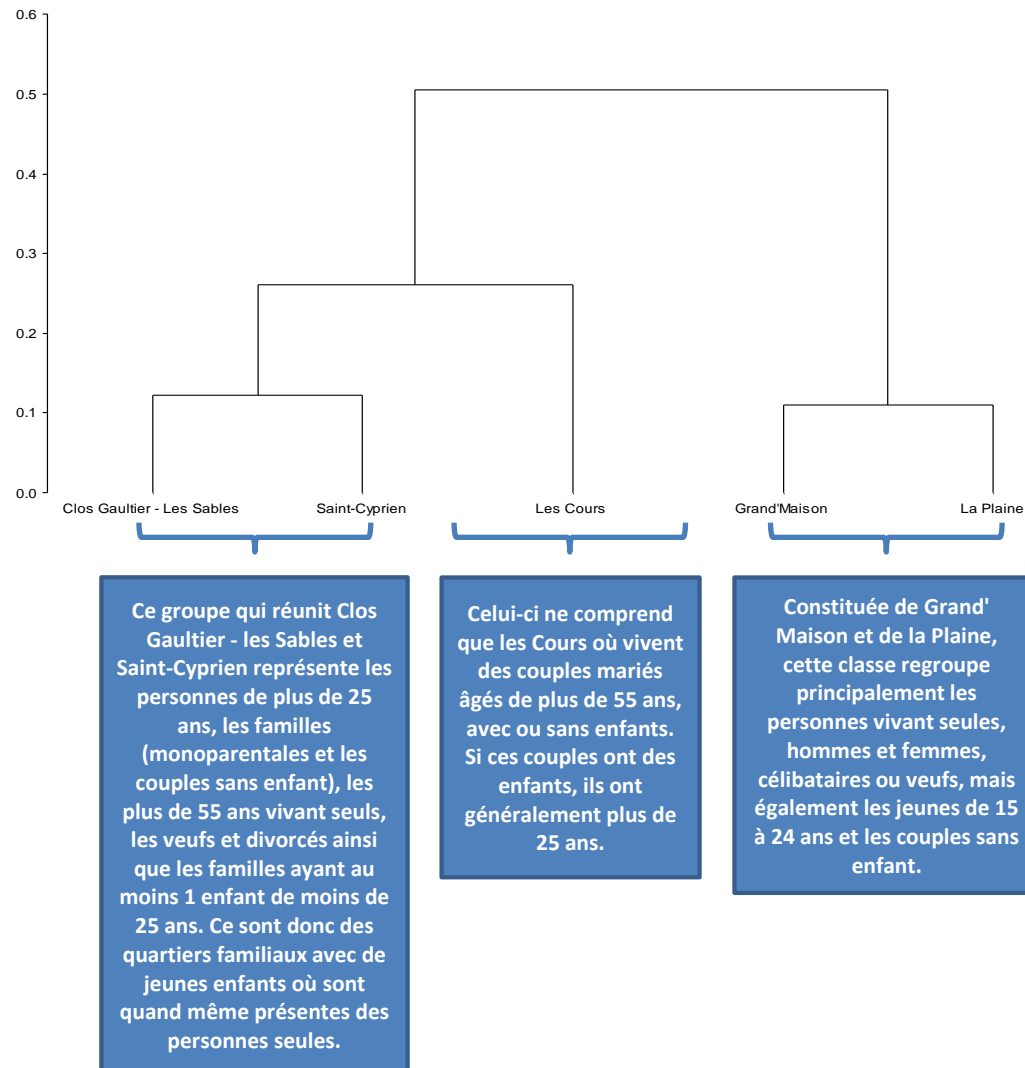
0.6
0.5
0.4
0.3
0.2
0.1
0.0

Clos Gaultier - Les Sables
Saint-Cyprien
Les Cours
Grand'Maison
La Plaine

Ce groupe qui réunit Clos Gaultier - les Sables et Saint-Cyprien représente les personnes de plus de 25 ans, les familles (monoparentales et les couples sans enfant), les plus de 55 ans vivant seuls, les veufs et divorcés ainsi que les familles ayant au moins 1 enfant de moins de 25 ans. Ce sont donc des quartiers familiaux avec de jeunes enfants où sont quand même présentes des personnes seules.

Celui-ci ne comprend que les Cours où vivent des couples mariés âgés de plus de 55 ans, avec ou sans enfants. Si ces couples ont des enfants, ils ont généralement plus de 25 ans.

Constituée de Grand' Maison et de la Plaine, cette classe regroupe principalement les personnes vivant seules, hommes et femmes, célibataires ou veufs, mais également les jeunes de 15 à 24 ans et les couples sans enfant.